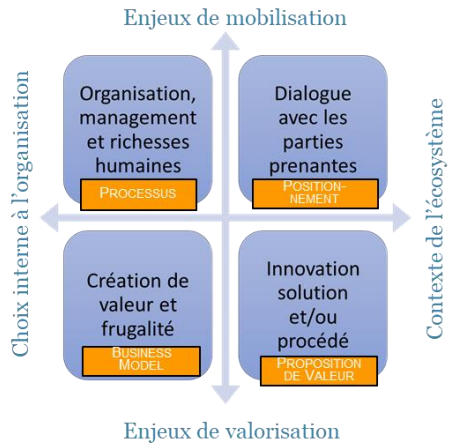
Enjeux de mobilisation

Choix interne à l'organisation

Organisation, management et richesses humaines

PROCESSUS

Dialogue avec les parties prenantes

POSITIONNEMENT

Création de valeur et frugalité

BUSINESS MODEL

Innovation solution et/ou procédé

PROPOSITION DE VALEUR

Contexte de l'écosystème

Enjeux de valorisation